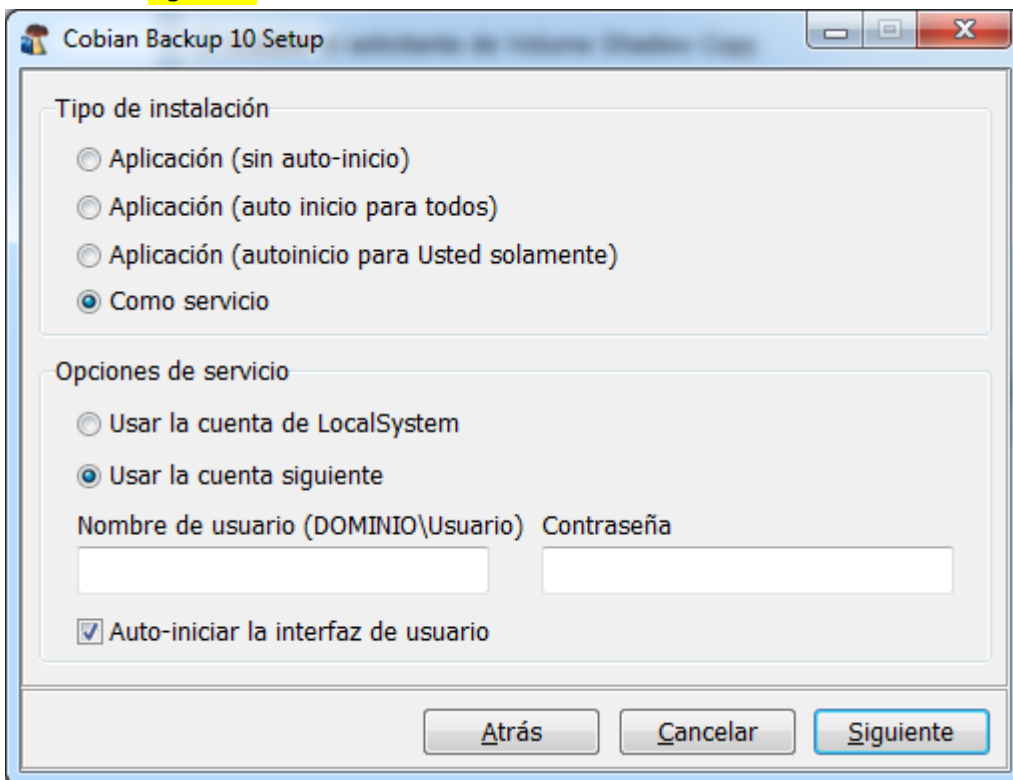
Cobian Backup 10 Setup

Tipo de instalación

Aplicación (sin auto-inicio)

Aplicación (auto inicio para todos)

Aplicación (autoinicio para Usted solamente)

Como servicio

Opciones de servicio

Usar la cuenta de LocalSystem

Usar la cuenta siguiente

Nombre de usuario (DOMINIO\Usuario)

Contraseña

Auto-iniciar la interfaz de usuario

Atrás

Cancelar

Siguiente